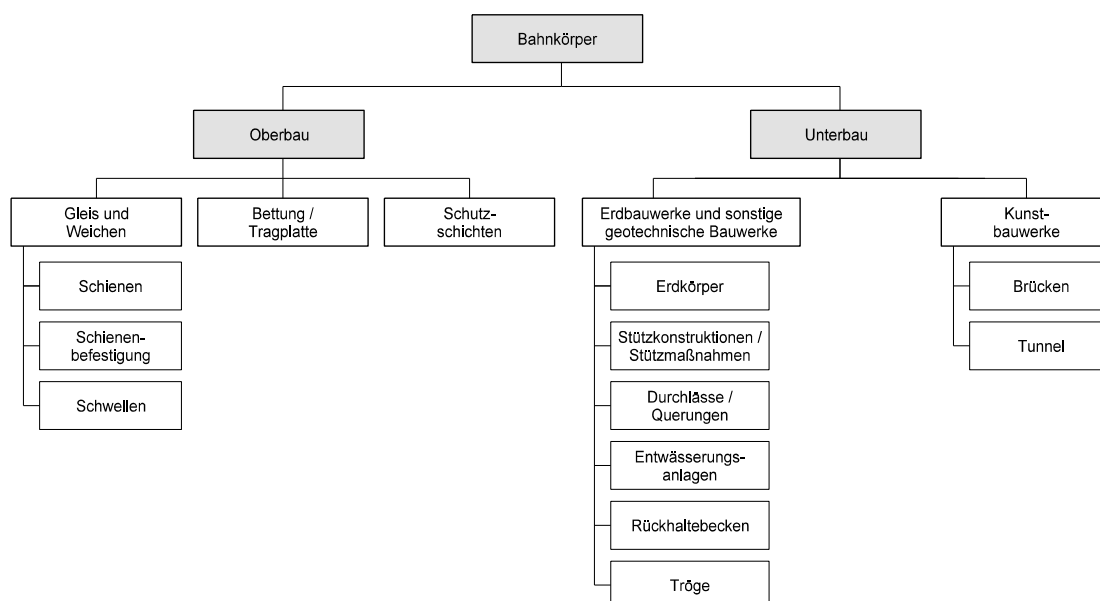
Bahnkörper

Oberbau

Unterbau

Gleis und Weichen

Bettung / Tragplatte

Schutzschichten

Erdbauwerke und sonstige geotechnische Bauwerke

Kunstbauwerke

Schienen

Schienenbefestigung

Schwellen

Erdkörper

Stützkonstruktionen / Stützmaßnahmen

Durchlässe / Querungen

Entwässerungsanlagen

Rückhaltebecken

Tröge

Brücken

Tunnel